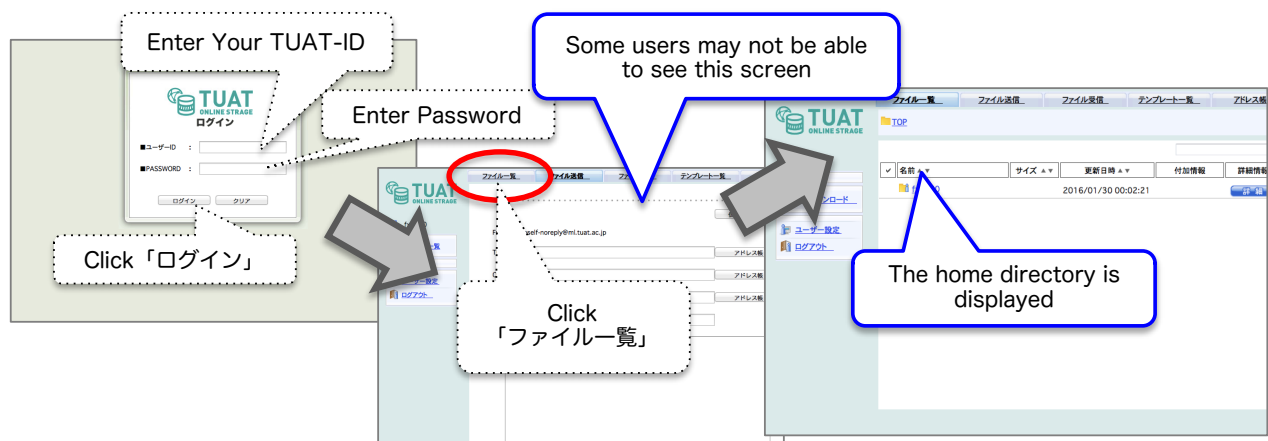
Enter Your TUAT-ID

TUAT
ログイン

■ユーザーID :

■PASSWORD :

ログイン クリア

Enter Password

Click「ログイン」

Some users may not be able to see this screen

TUAT
ONLINE STRAGE

ファイル一覧 ファイル送信 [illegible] テンプレート一覧

self-noreply@ml.tuat.ac.jp

アドレス帳

アドレス帳

アドレス帳

ログアウト

Click
「ファイル一覧」

TUAT
ONLINE STRAGE

ファイル一覧 ファイル送信 ファイル受信 テンプレート一覧 アドレス帳

TOP

名前 サイズ 更新日時 付加情報 詳細情報

2016/01/30 00:02:21

ユーザー設定

ログアウト

The home directory is displayed